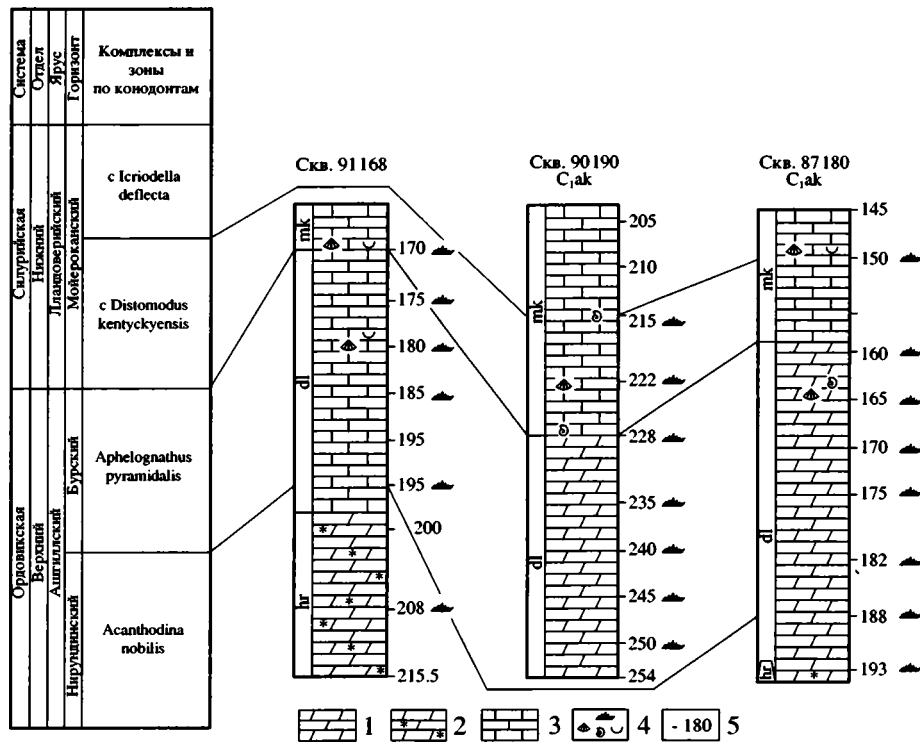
| Система | Отдел | Ярус | Горизонт | Комплексы и зоны по конодонтам |
|---|---|---|---|---|
| Силурийская | Нижний | Лландоверийский | Мойероканский | с Icriodella deflecta |
| | | | | с Distomodus kentyckyensis |
| Ордовикская | Верхний | Ашгиллский | Бурский | Aphelognathus pyramidalis |
| | | | Нирундинский | Acanthodina nobilis |

Скв. 91168
mk
dl
hr
170
175
180
185
195
195
200
208
215.5

Скв. 90190
$C_1ak$
mk
dl
205
210
215
222
228
235
240
245
250
254

Скв. 87180
$C_1ak$
mk
dl
hr
145
150
160
165
170
175
182
188
193

1 2 3 4 - 180 5